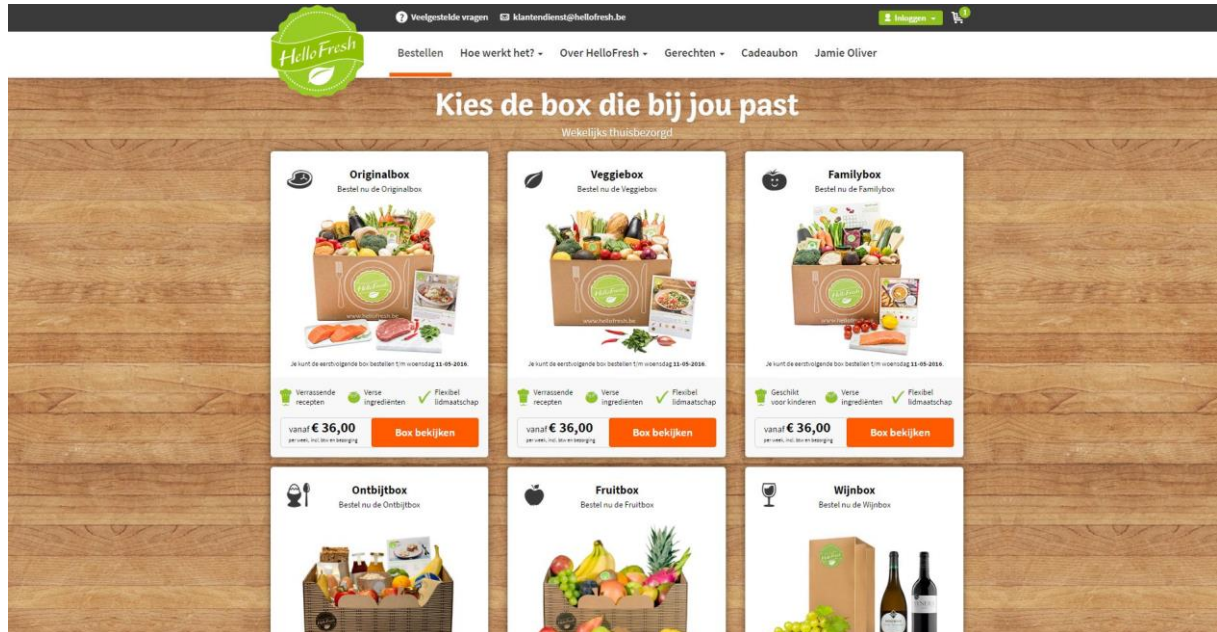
Veelgestelde vragen klantendienst@hellofresh.be

Inloggen 1

HelloFresh

Bestellen Hoe werkt het? Over HelloFresh Gerechten Cadeaubon Jamie Oliver

Kies de box die bij jou past

Wekelijks thuisbezorgd

Originalbox
Bestel nu de Originalbox

Je kunt de eerstvolgende box bestellen t/m woensdag 11-05-2016.

Verrassende recepten
Verse ingrediënten
Flexibel lidmaatschap

vanaf € 36,00
per week, incl. btw en bezorging

Box bekijken

Veggiebox
Bestel nu de Veggiebox

Je kunt de eerstvolgende box bestellen t/m woensdag 11-05-2016.

Verrassende recepten
Verse ingrediënten
Flexibel lidmaatschap

vanaf € 36,00
per week, incl. btw en bezorging

Box bekijken

Familybox
Bestel nu de Familybox

Je kunt de eerstvolgende box bestellen t/m woensdag 11-05-2016.

Geschikt voor kinderen
Verse ingrediënten
Flexibel lidmaatschap

vanaf € 36,00
per week, incl. btw en bezorging

Box bekijken

Ontbijtbox
Bestel nu de Ontbijtbox

Fruitbox
Bestel nu de Fruitbox

Wijnbox
Bestel nu de Wijnbox